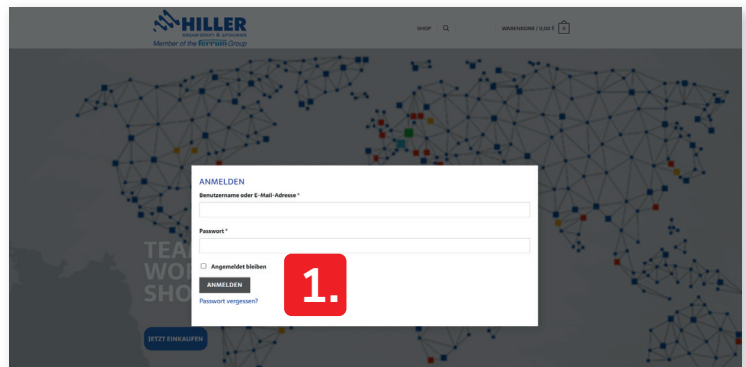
HILLER
DRAHTSEILTECHNIK & ZUBEHÖR
Member of the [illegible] Group

SHOP

WARENKORB / 0,00 € 0

ANMELDEN

Benutzername oder E-Mail-Adresse *

Passwort *

Angemeldet bleiben

ANMELDEN

Passwort vergessen?

1.

TEA
WO
SHO

JETZT EINKAUFEN